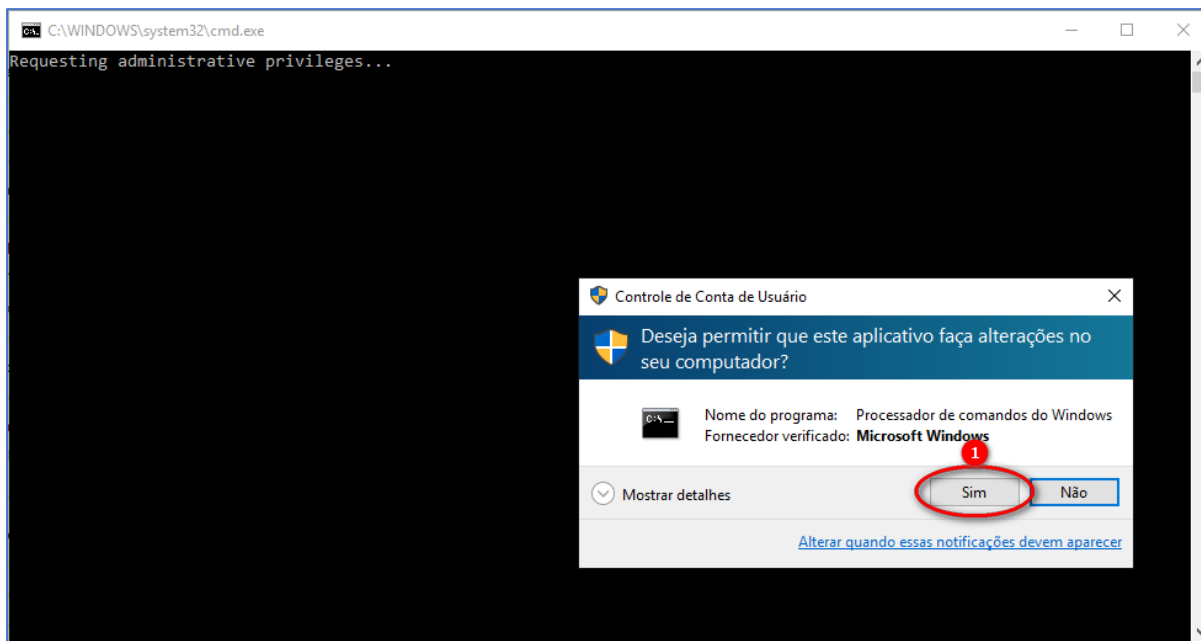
C:\WINDOWS\system32\cmd.exe

Requesting administrative privileges...

Controle de Conta de Usuário

Deseja permitir que este aplicativo faça alterações no seu computador?

Nome do programa: Processador de comandos do Windows
Fornecedor verificado: Microsoft Windows

1

Mostrar detalhes

Sim

Não

Alterar quando essas notificações devem aparecer